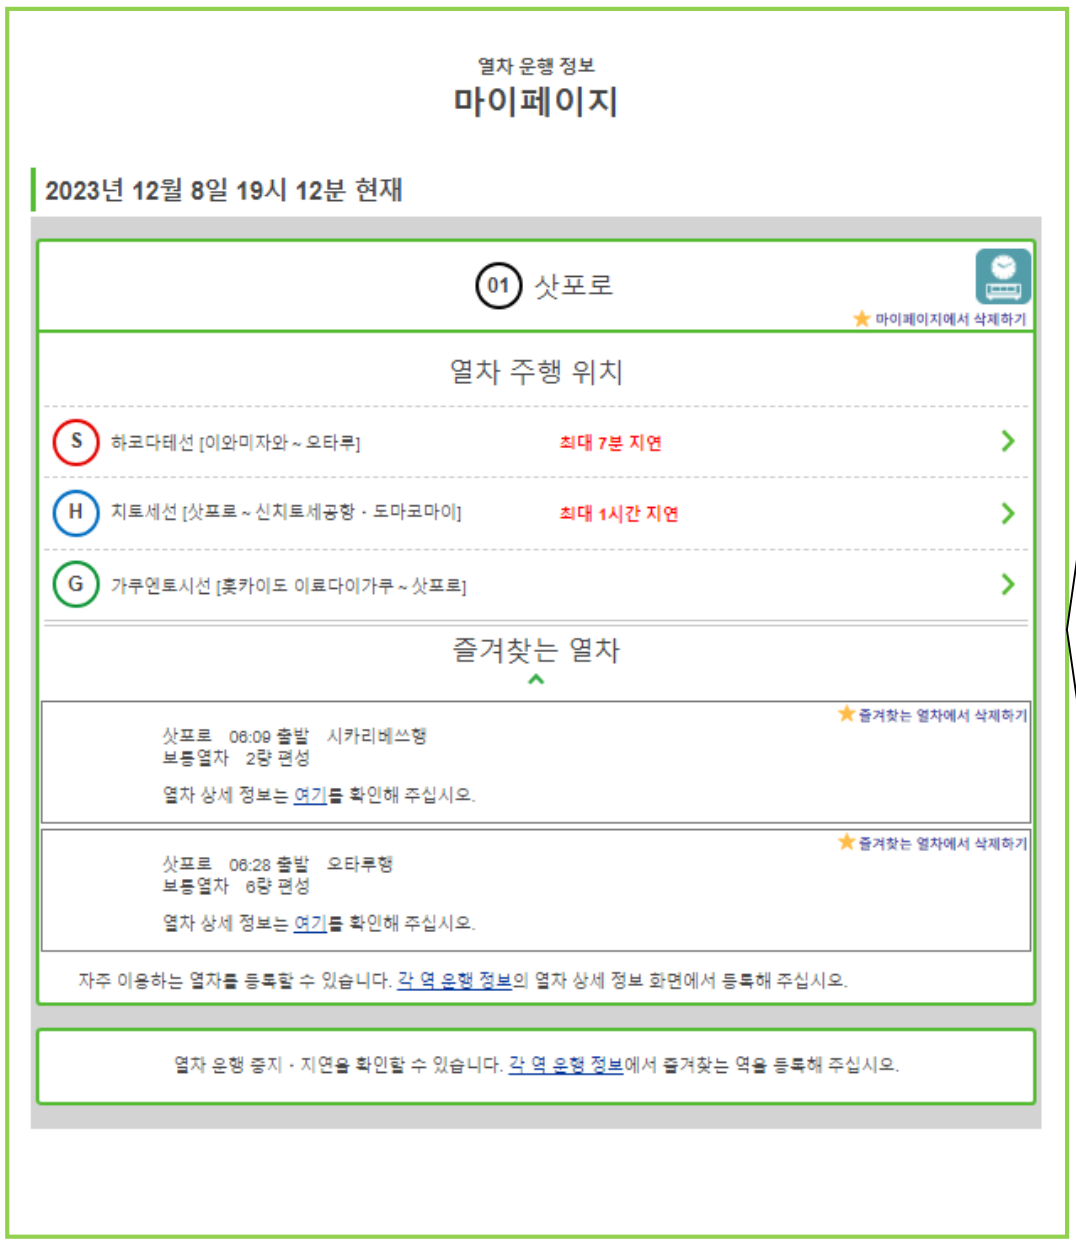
열차 운행 정보
마이페이지

2023년 12월 8일 19시 12분 현재

01 삿포로

마이페이지에서 삭제하기

열차 주행 위치

S 하코다테선 [이와미자와 ~ 오타루] 최대 7분 지연

H 치토세선 [삿포로 ~ 신치토세공항 · 도마코마이] 최대 1시간 지연

G 가쿠엔토시선 [홋카이도 이료다이가쿠 ~ 삿포로]

즐겨찾는 열차

즐겨찾는 열차에서 삭제하기

삿포로 06:09 출발 시카리베쓰행
보통열차 2량 편성
열차 상세 정보는 여기를 확인해 주십시오.

즐겨찾는 열차에서 삭제하기

삿포로 06:28 출발 오타루행
보통열차 6량 편성
열차 상세 정보는 여기를 확인해 주십시오.

자주 이용하는 열차를 등록할 수 있습니다. 각 역 운행 정보의 열차 상세 정보 화면에서 등록해 주십시오.

열차 운행 중지 · 지연을 확인할 수 있습니다. 각 역 운행 정보에서 즐겨찾는 역을 등록해 주십시오.